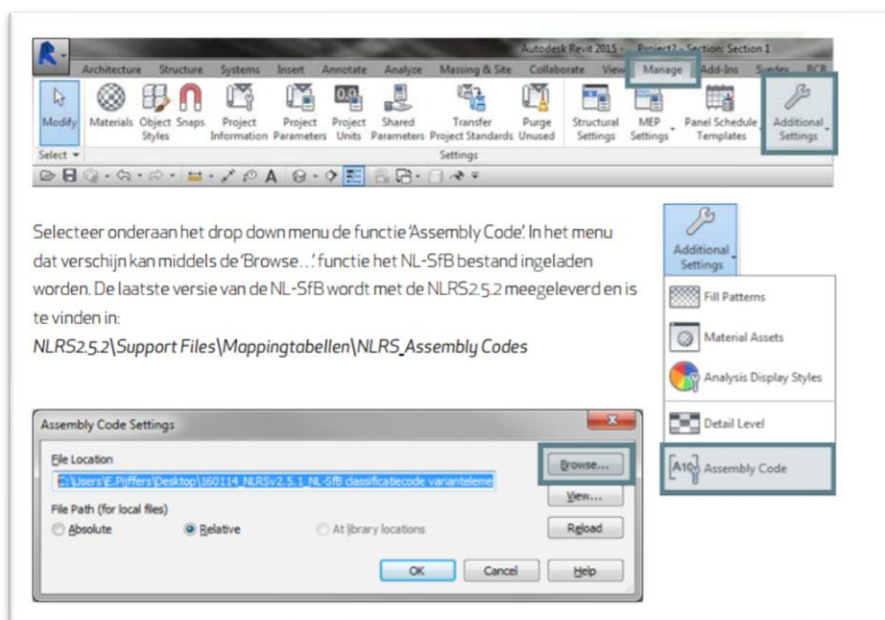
Autodesk Revit 2015 - Project2 - Section: Section 1

Architecture Structure Systems Insert Annotate Analyze Massing & Site Collaborate View Manage Add-Ins Suedes BCB

Modify Materials Object Styles Snaps Project Information Project Parameters Project Units Shared Parameters Transfer Project Standards Purge Unused Structural Settings MEP Settings Panel Schedule Templates Additional Settings

Select ▾ Settings

Selecteer onderaan het drop down menu de functie 'Assembly Code'. In het menu dat verschijn kan middels de 'Browse…' functie het NL-SfB bestand ingeladen worden. De laatste versie van de NL-SfB wordt met de NLRS2.5.2 meegeleverd en is te vinden in:

NLRS2.5.2\Support Files\Mappingtabellen\NLRS_Assembly Codes

Additional Settings

Fill Patterns

Material Assets

Analysis Display Styles

Detail Level

Assembly Code

Assembly Code Settings

File Location

C:\Users\E.Pijffers\Desktop\160114_NLRSv2.5.1_NL-SfB classificatiecode varianteleme

Browse...

View...

File Path (for local files)

Absolute Relative At library locations

Reload

OK Cancel Help